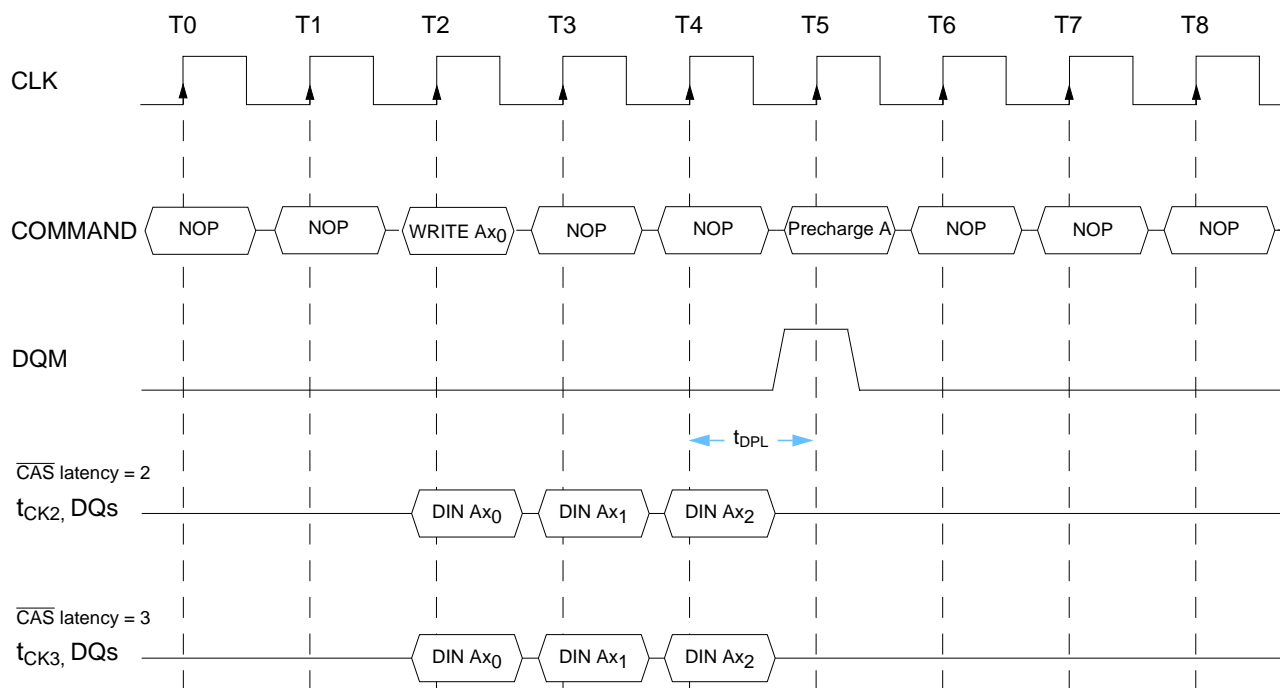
T0 T1 T2 T3 T4 T5 T6 T7 T8

CLK

COMMAND NOP NOP WRITE $Ax_0$ NOP NOP Precharge A NOP NOP NOP

DQM

$t_{DPL}$

$\overline{CAS}$ latency = 2

$t_{CK2}$, DQs DIN $Ax_0$ DIN $Ax_1$ DIN $Ax_2$

$\overline{CAS}$ latency = 3

$t_{CK3}$, DQs DIN $Ax_0$ DIN $Ax_1$ DIN $Ax_2$